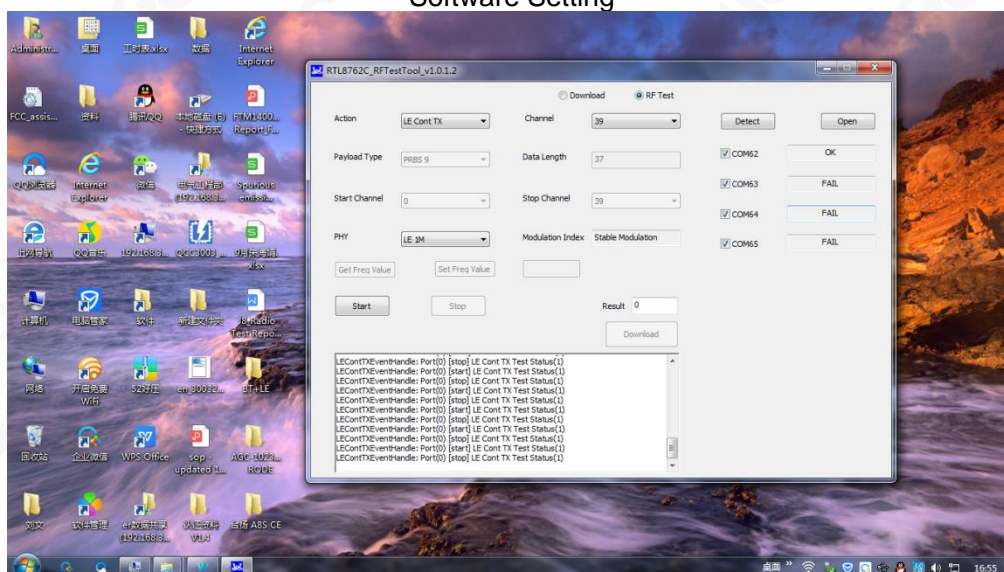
Software Setting

Administr... 桌面 工时表.xlsx 数据 Internet Explorer

FCC_assis... 资料 腾讯QQ 本地磁盘 (E) - 快捷方式 FTM1400... Report F...

QQ浏览器 Internet Explorer 微信 电气工程部 (192.168.8... Spurious emissi...

上网导航 QQ音乐 192.168.8... QCC3003 9月共享表.xlsx

计算机 电脑管家 软件 新建文件夹 8-Radio Test Repo...

网络 开启免费WiFi 52对应 en 30032... BT+LE

回收站 企业微信 WPS Office sop - updated 1... AGC 1023... ROUE

刘文 软件管理 e-数据共享 (192.168.8... 认证资料 V1.4 占扬 A8S CE

RTL8762C_RFTestTool_v1.0.1.2

Download RF Test

Action LE Cont TX
Channel 39
Detect
Open

Payload Type PRBS 9
Data Length 37
COM62 OK

COM63 FAIL

Start Channel 0
Stop Channel 39
COM64 FAIL

PHY LE 1M
Modulation Index Stable Modulation
COM65 FAIL

Get Freq Value Set Freq Value

Start Stop Result 0

Download

LEContTXEventHandle: Port(0) [stop] LE Cont TX Test Status(1)
LEContTXEventHandle: Port(0) [start] LE Cont TX Test Status(1)
LEContTXEventHandle: Port(0) [stop] LE Cont TX Test Status(1)
LEContTXEventHandle: Port(0) [start] LE Cont TX Test Status(1)
LEContTXEventHandle: Port(0) [stop] LE Cont TX Test Status(1)
LEContTXEventHandle: Port(0) [start] LE Cont TX Test Status(1)
LEContTXEventHandle: Port(0) [stop] LE Cont TX Test Status(1)
LEContTXEventHandle: Port(0) [start] LE Cont TX Test Status(1)
LEContTXEventHandle: Port(0) [stop] LE Cont TX Test Status(1)
LEContTXEventHandle: Port(0) [start] LE Cont TX Test Status(1)
LEContTXEventHandle: Port(0) [stop] LE Cont TX Test Status(1)

桌面 16:55